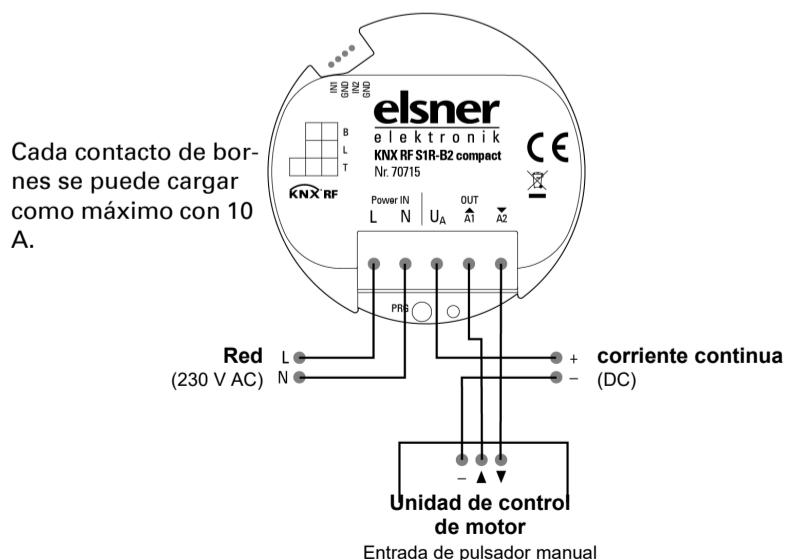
IN1 GND IN2 GND

elsner
elektronik

KNX RF S1R-B2 compact
Nr. 70715

CE

B
L
T

KNX RF

Power IN
L N

$U_A$

OUT
▲ A1 ▼ A2

PRG

Cada contacto de bornes se puede cargar como máximo con 10 A.

Red
(230 V AC)
L
N

+
–
corriente continua
(DC)

– ▲ ▼

Unidad de control de motor
Entrada de pulsador manual